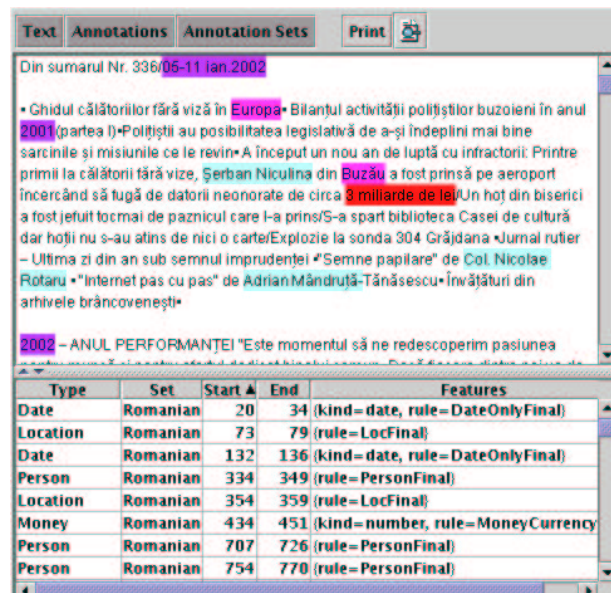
Text Annotations Annotation Sets Print

Din sumarul Nr. 336/05-11 ian.2002

• Ghidul călătorilor fără viză în Europa• Bilanțul activității polițiștilor buzoieni în anul 2001(partea I)•Polițiștii au posibilitatea legislativă de a-și îndeplini mai bine sarcinile și misiunile ce le revin• A început un nou an de luptă cu infractorii: Printre primii la călătorii fără vize, Șerban Niculina din Buzău a fost prinsă pe aeroport încercând să fugă de datorii neonorate de circa 3 miliarde de lei/Un hoț din biserici a fost jefuit tocmai de paznicul care l-a prins/S-a spart biblioteca Casei de cultură dar hoții nu s-au atins de nici o carte/Explozie la sonda 304 Grăjdana •Jurnal rutier – Ultima zi din an sub semnul imprudenței •"Semne papilare" de Col. Nicolae Rotaru • "Internet pas cu pas" de Adrian Măndruță-Tănăsescu• Învățături din arhivele brâncovenești•

2002 – ANUL PERFORMANȚEI "Este momentul să ne redescoperim pasiunea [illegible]

| Type | Set | Start ▲ | End | Features |
|---|---|---|---|---|
| Date | Romanian | 20 | 34 | {kind=date, rule=DateOnlyFinal} |
| Location | Romanian | 73 | 79 | {rule=LocFinal} |
| Date | Romanian | 132 | 136 | {kind=date, rule=DateOnlyFinal} |
| Person | Romanian | 334 | 349 | {rule=PersonFinal} |
| Location | Romanian | 354 | 359 | {rule=LocFinal} |
| Money | Romanian | 434 | 451 | {kind=number, rule=MoneyCurrency |
| Person | Romanian | 707 | 726 | {rule=PersonFinal} |
| Person | Romanian | 754 | 770 | {rule=PersonFinal} |